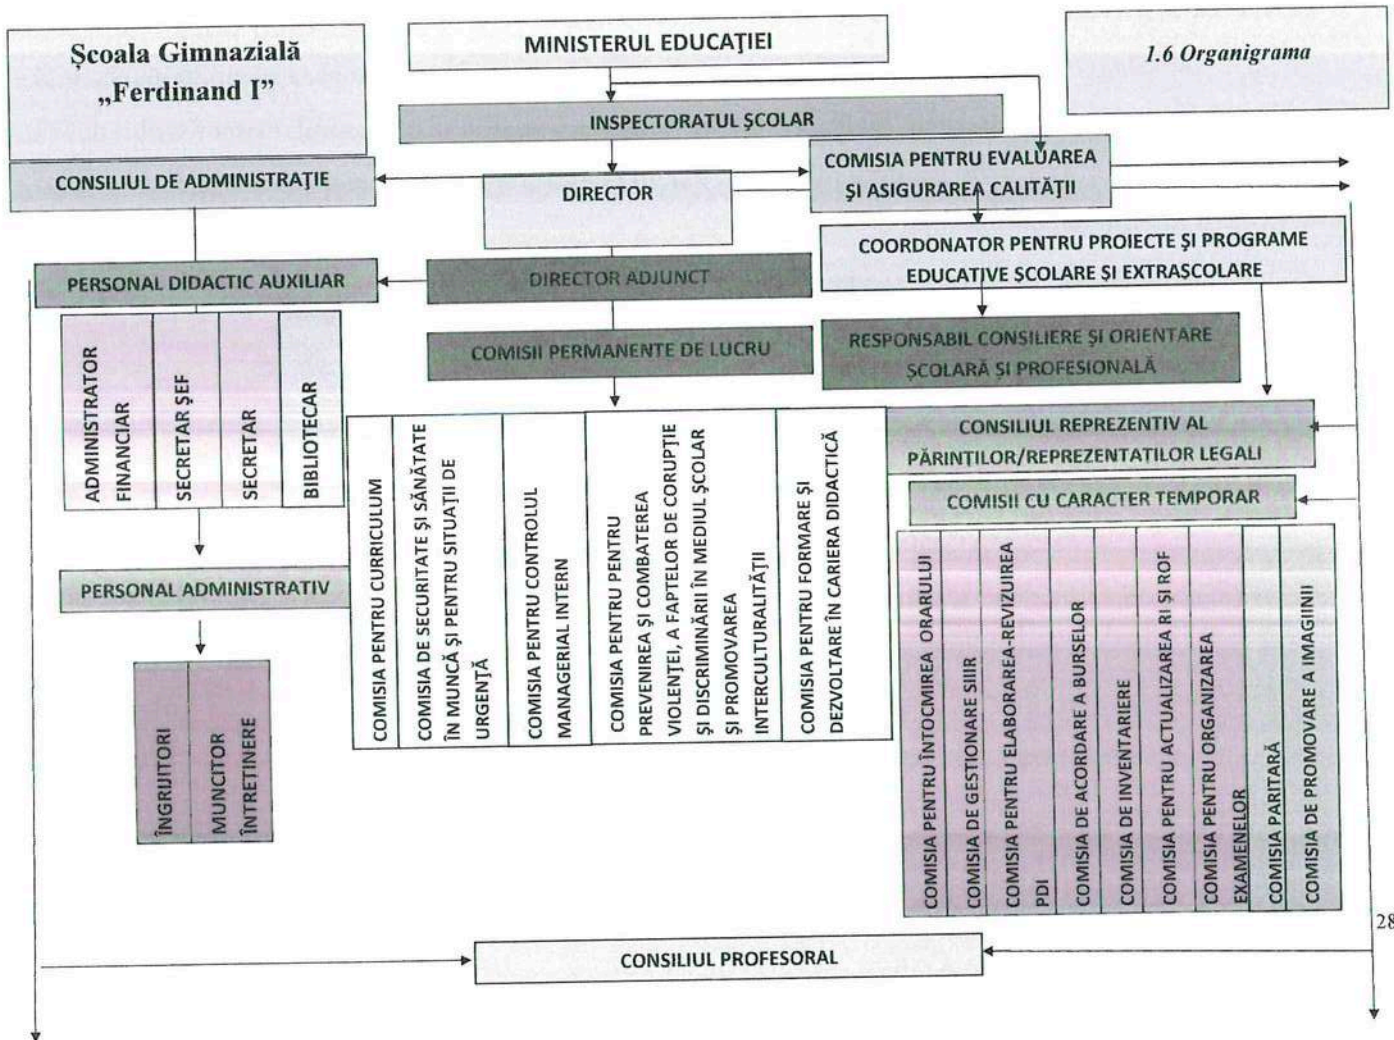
Şcoala Gimnazială „Ferdinand I”

MINISTERUL EDUCAŢIEI

1.6 Organigrama

INSPECTORATUL ŞCOLAR

CONSILIUL DE ADMINISTRAŢIE

DIRECTOR

COMISIA PENTRU EVALUAREA ŞI ASIGURAREA CALITĂŢII

COORDONATOR PENTRU PROIECTE ŞI PROGRAME EDUCATIVE ŞCOLARE ŞI EXTRAŞCOLARE

PERSONAL DIDACTIC AUXILIAR

DIRECTOR ADJUNCT

ADMINISTRATOR FINANCIAR

SECRETAR ŞEF

SECRETAR

BIBLIOTECAR

COMISII PERMANENTE DE LUCRU

RESPONSABIL CONSILIERE ŞI ORIENTARE ŞCOLARĂ ŞI PROFESIONALĂ

CONSILIUL REPREZENTIV AL PĂRINŢILOR/REPREZENTATILOR LEGALI

COMISII CU CARACTER TEMPORAR

PERSONAL ADMINISTRATIV

COMISIA PENTRU CURRICULUM

COMISIA DE SECURITATE ŞI SĂNĂTATE ÎN MUNCĂ ŞI PENTRU SITUAŢII DE URGENŢĂ

COMISIA PENTRU CONTROLUL MANAGERIAL INTERN

COMISIA PENTRU PENTRU PREVENIREA ŞI COMBATEREA VIOLENŢEI, A FAPTELOR DE CORUPŢIE ŞI DISCRIMINĂRII ÎN MEDIUL ŞCOLAR ŞI PROMOVAREA INTERCULTURALITĂŢII

COMISIA PENTRU FORMARE ŞI DEZVOLTARE ÎN CARIERA DIDACTICĂ

COMISIA PENTRU ÎNTOCMIREA ORARULUI

COMISIA DE GESTIONARE SIIIR

COMISIA PENTRU ELABORAREA-REVIZUIREA PDI

COMISIA DE ACORDARE A BURSELOR

COMISIA DE INVENTARIERE

COMISIA PENTRU ACTUALIZAREA RI ŞI ROF

COMISIA PENTRU ORGANIZAREA EXAMENELOR

COMISIA PARITARĂ

COMISIA DE PROMOVARE A IMAGINII

ÎNGRIJITORI

MUNCITOR ÎNTREŢINERE

28

CONSILIUL PROFESORAL